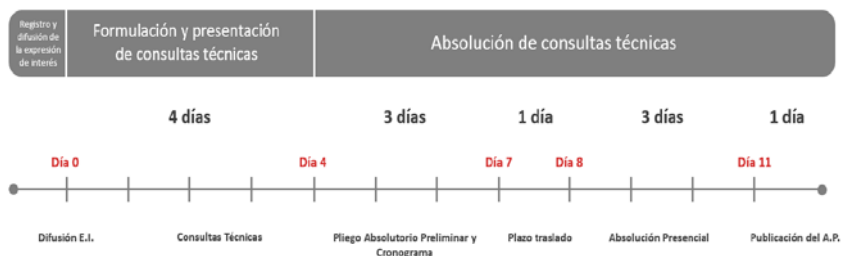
Registro y difusión de la expresión de interés

Formulación y presentación de consultas técnicas

Absolución de consultas técnicas

4 días

3 días

1 día

3 días

1 día

Día 0

Día 4

Día 7

Día 8

Día 11

Difusión E.I.

Consultas Técnicas

Pliego Absolutorio Preliminar y Cronograma

Plazo traslado

Absolución Presencial

Publicación del A.P.